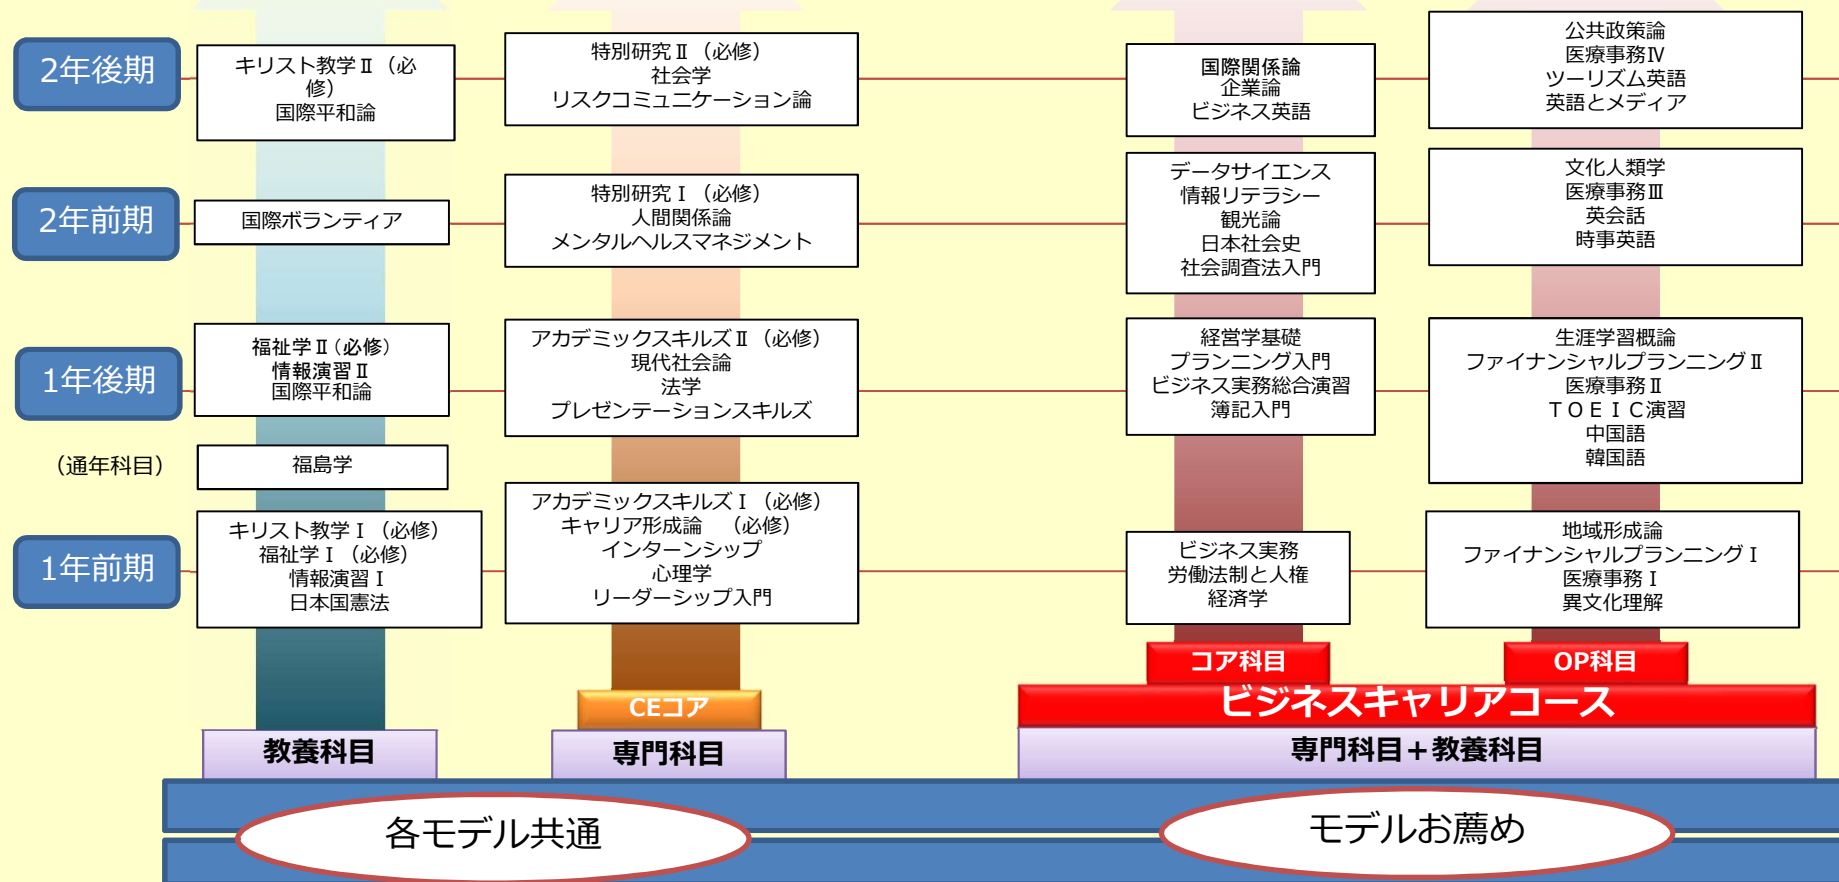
2年後期

キリスト教学Ⅱ（必修）
国際平和論

特別研究Ⅱ（必修）
社会学
リスクコミュニケーション論

国際関係論
企業論
ビジネス英語

公共政策論
医療事務Ⅳ
ツーリズム英語
英語とメディア

2年前期

国際ボランティア

特別研究Ⅰ（必修）
人間関係論
メンタルヘルスマネジメント

データサイエンス
情報リテラシー
観光論
日本社会史
社会調査法入門

文化人類学
医療事務Ⅲ
英会話
時事英語

1年後期

福祉学Ⅱ（必修）
情報演習Ⅱ
国際平和論

アカデミックスキルズⅡ（必修）
現代社会論
法学
プレゼンテーションスキルズ

経営学基礎
プランニング入門
ビジネス実務総合演習
簿記入門

生涯学習概論
ファイナンシャルプランニングⅡ
医療事務Ⅱ
ＴＯＥＩＣ演習
中国語
韓国語

（通年科目）

福島学

1年前期

キリスト教学Ⅰ（必修）
福祉学Ⅰ（必修）
情報演習Ⅰ
日本国憲法

アカデミックスキルズⅠ（必修）
キャリア形成論　（必修）
インターンシップ
心理学
リーダーシップ入門

ビジネス実務
労働法制と人権
経済学

地域形成論
ファイナンシャルプランニングⅠ
医療事務Ⅰ
異文化理解

コア科目

OP科目

CEコア

ビジネスキャリアコース

教養科目

専門科目

専門科目＋教養科目

各モデル共通

モデルお薦め